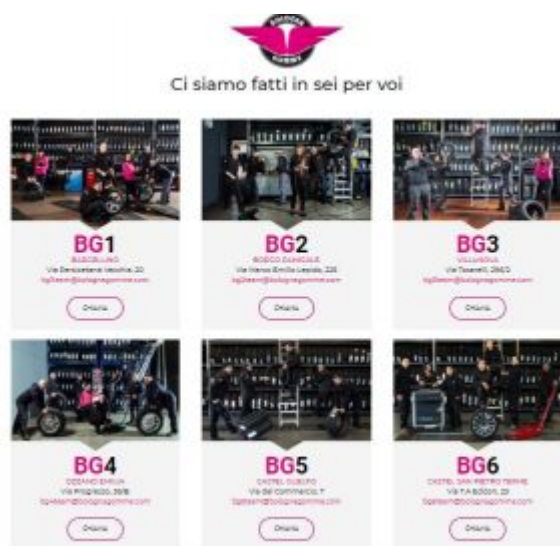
Ci siamo fatti in sei per voi

BG1
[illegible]
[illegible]
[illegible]
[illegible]

BG2
BOSCO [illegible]
Via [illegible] Emilia Levante, 225
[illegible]
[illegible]

BG3
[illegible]
Via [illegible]
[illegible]
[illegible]

BG4
OZZANO EMILIA
Via Progresso, 39/B
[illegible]
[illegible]

BG5
CASTEL GUELFO
Via del commercio, 7
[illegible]
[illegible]

BG6
CASTEL SAN PIETRO TERME
Via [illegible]
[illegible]
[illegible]